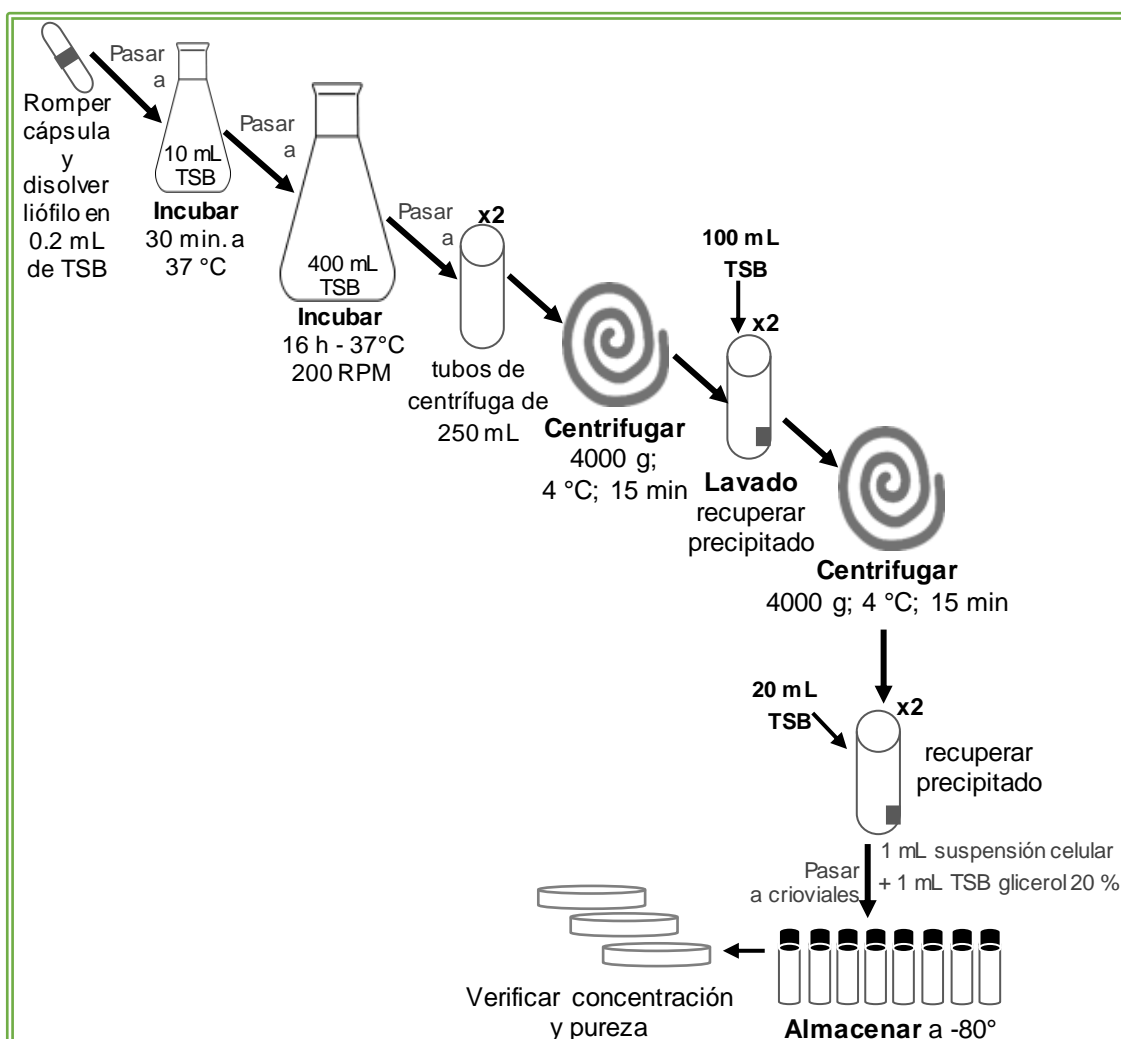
Romper cápsula y disolver liófilo en 0.2 mL de TSB

Pasar a

10 mL TSB

**Incubar** 30 min. a 37 °C

Pasar a

400 mL TSB

**Incubar** 16 h - 37°C 200 RPM

Pasar a

x2

tubos de centrífuga de 250 mL

**Centrifugar** 4000 g; 4 °C; 15 min

100 mL TSB

x2

**Lavado** recuperar precipitado

**Centrifugar** 4000 g; 4 °C; 15 min

20 mL TSB

x2

recuperar precipitado

Pasar a crioviales

1 mL suspensión celular + 1 mL TSB glicerol 20 %

**Almacenar** a -80°

Verificar concentración y pureza